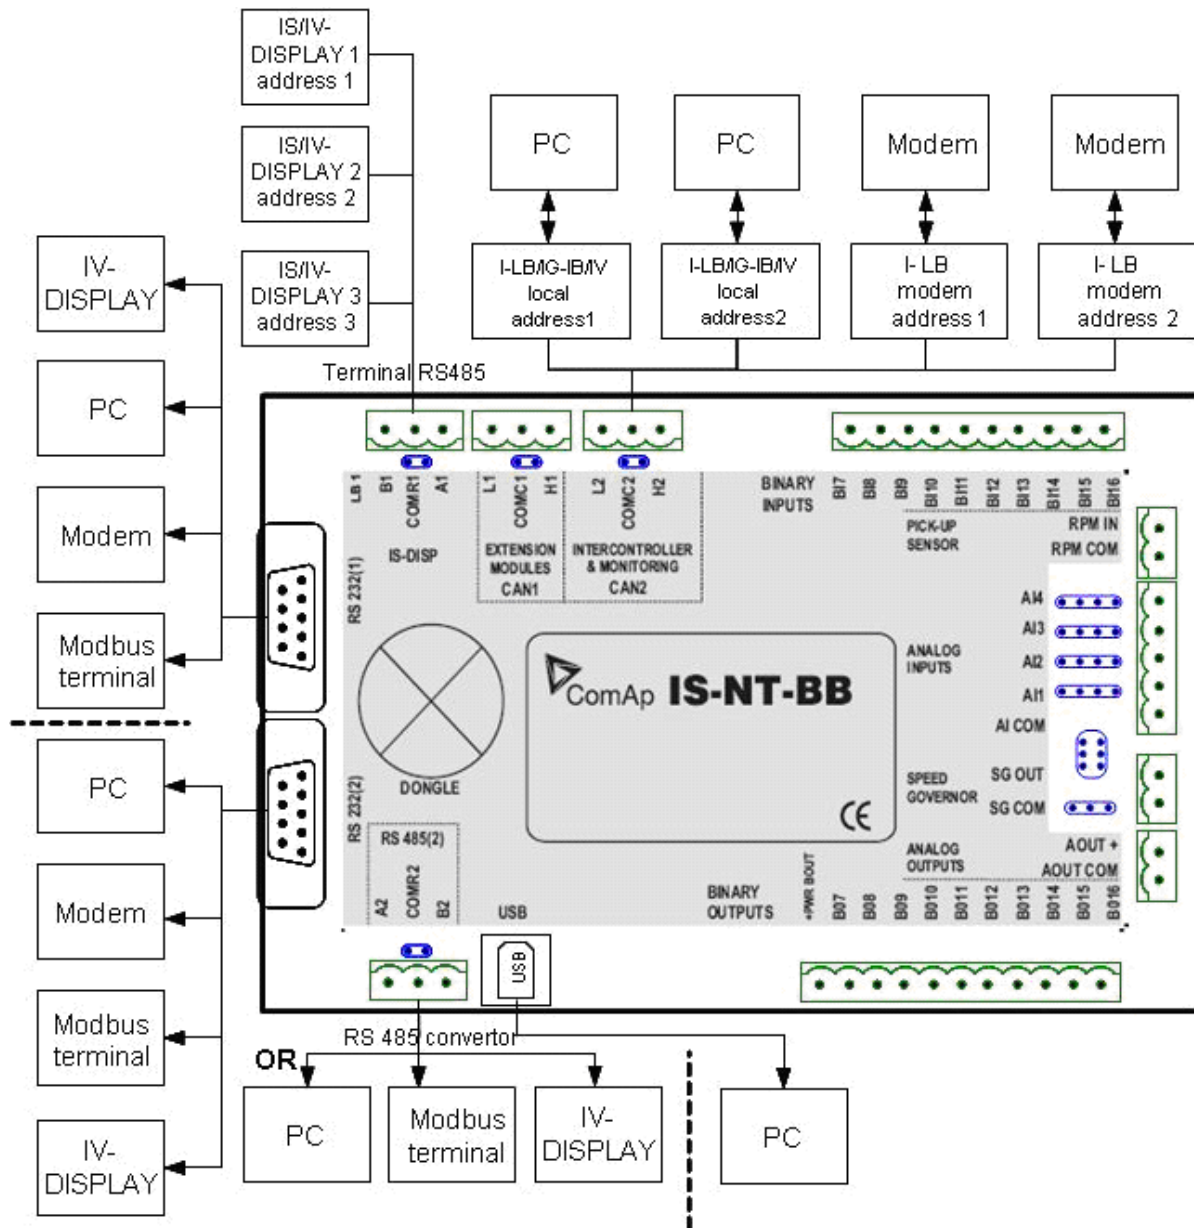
IS/IV-DISPLAY 1 address 1

IS/IV-DISPLAY 2 address 2

IS/IV-DISPLAY 3 address 3

PC

PC

Modem

Modem

I-LB/IG-IB/IV local address1

I-LB/IG-IB/IV local address2

I- LB modem address 1

I- LB modem address 2

IV-DISPLAY

PC

Modem

Modbus terminal

PC

Modem

Modbus terminal

IV-DISPLAY

Terminal RS485

LB 1 B1 COMR1 A1 IS-DISP

L1 COMC1 H1 EXTENSION MODULES CAN1

L2 COMC2 H2 INTERCONTROLLER & MONITORING CAN2

BINARY INPUTS BI7 BI8 BI9 BI10 BI11 BI12 BI13 BI14 BI15 BI16

PICK-UP SENSOR RPM IN RPM COM

RS 232(1)

AI4 AI3 AI2 AI1 AI COM ANALOG INPUTS

ComAp IS-NT-BB

DONGLE

SPEED GOVERNOR SG OUT SG COM

ANALOG OUTPUTS AOUT + AOUT COM

RS 232(2)

RS 485(2) A2 COMR2 B2

USB

BINARY OUTPUTS +PWR BOUT BO7 BO8 BO9 BO10 BO11 BO12 BO13 BO14 BO15 BO16

USB

RS 485 convertor

OR

PC

Modbus terminal

IV-DISPLAY

PC